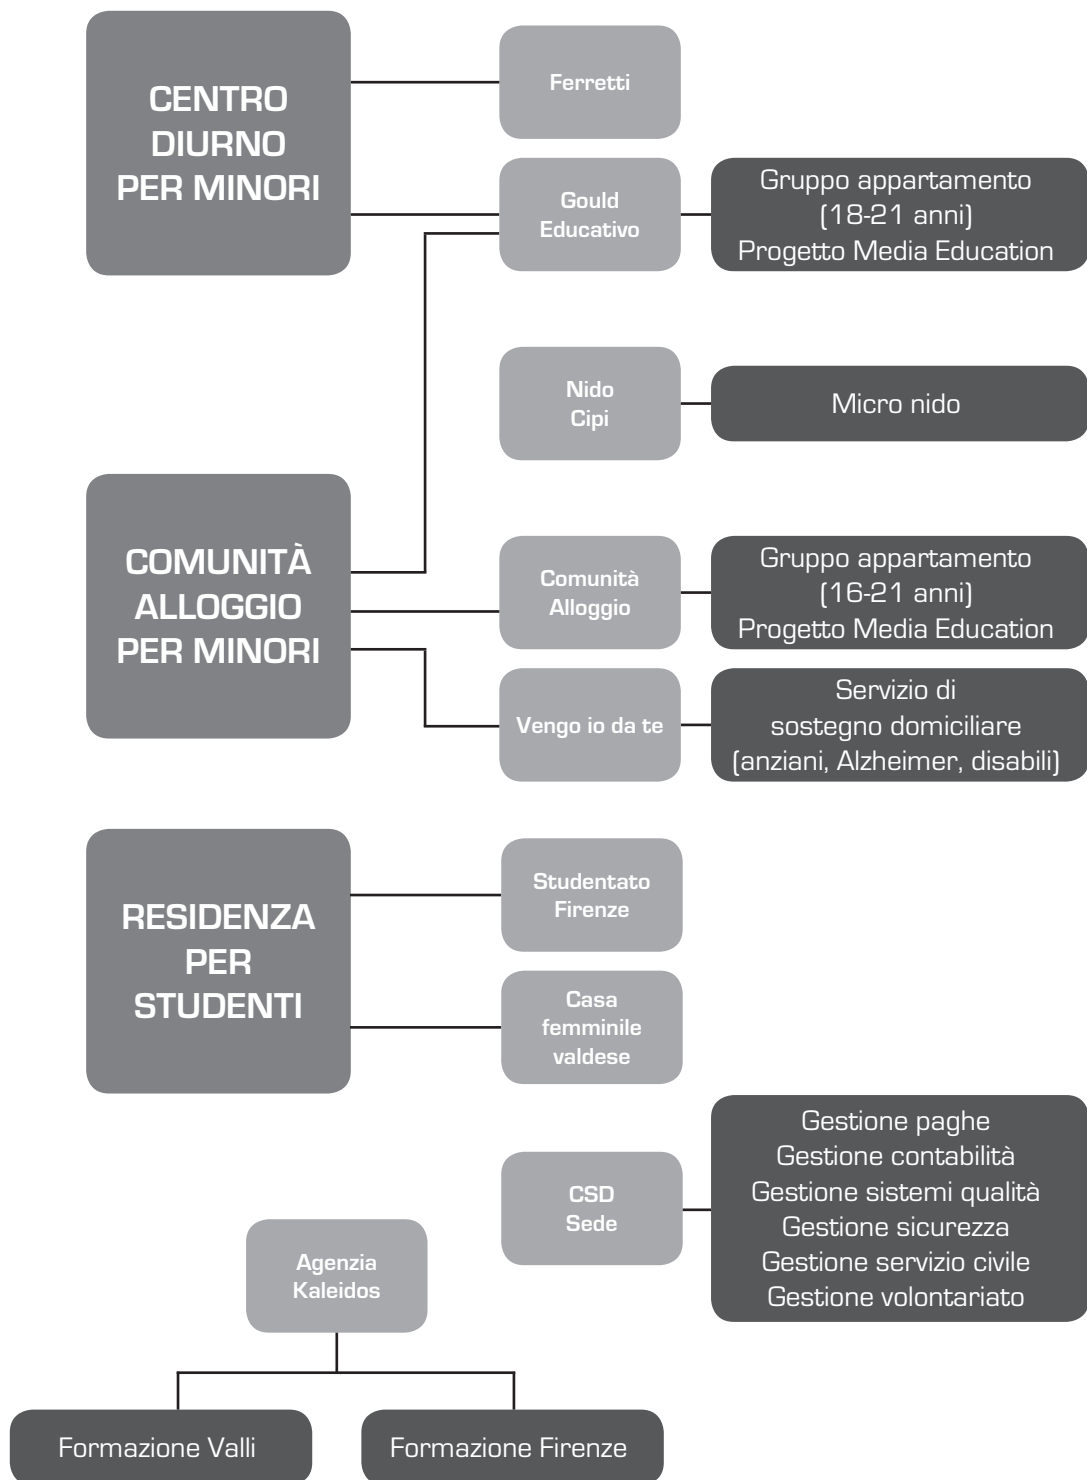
CENTRO DIURNO PER MINORI

Ferretti

Gould Educativo

Gruppo appartamento (18-21 anni) Progetto Media Education

Nido Cipi

Micro nido

COMUNITÀ ALLOGGIO PER MINORI

Comunità Alloggio

Gruppo appartamento (16-21 anni) Progetto Media Education

Vengo io da te

Servizio di sostegno domiciliare (anziani, Alzheimer, disabili)

RESIDENZA PER STUDENTI

Studentato Firenze

Casa femminile valdese

CSD Sede

Gestione paghe
Gestione contabilità
Gestione sistemi qualità
Gestione sicurezza
Gestione servizio civile
Gestione volontariato

Agenzia Kaleidos

Formazione Valli

Formazione Firenze